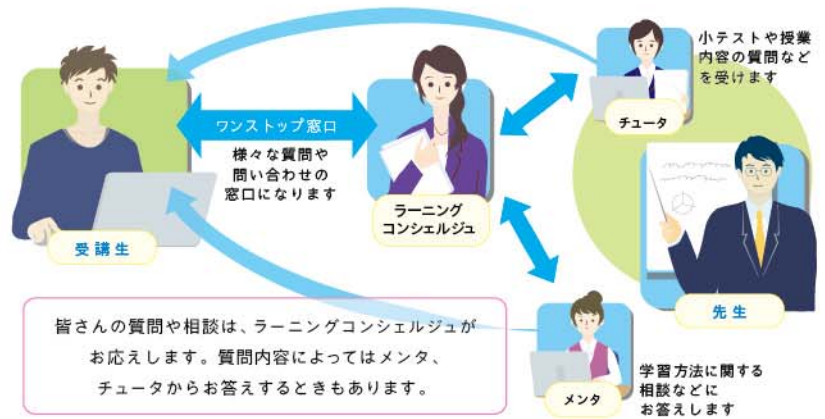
ワンストップ窓口

様々な質問や問い合わせの窓口になります

受講生

ラーニングコンシェルジュ

小テストや授業内容の質問などを受けます

チュータ

先生

皆さんの質問や相談は、ラーニングコンシェルジュがお応えします。質問内容によってはメンタ、チュータからお答えするときもあります。

メンタ

学習方法に関する相談などにお答えします